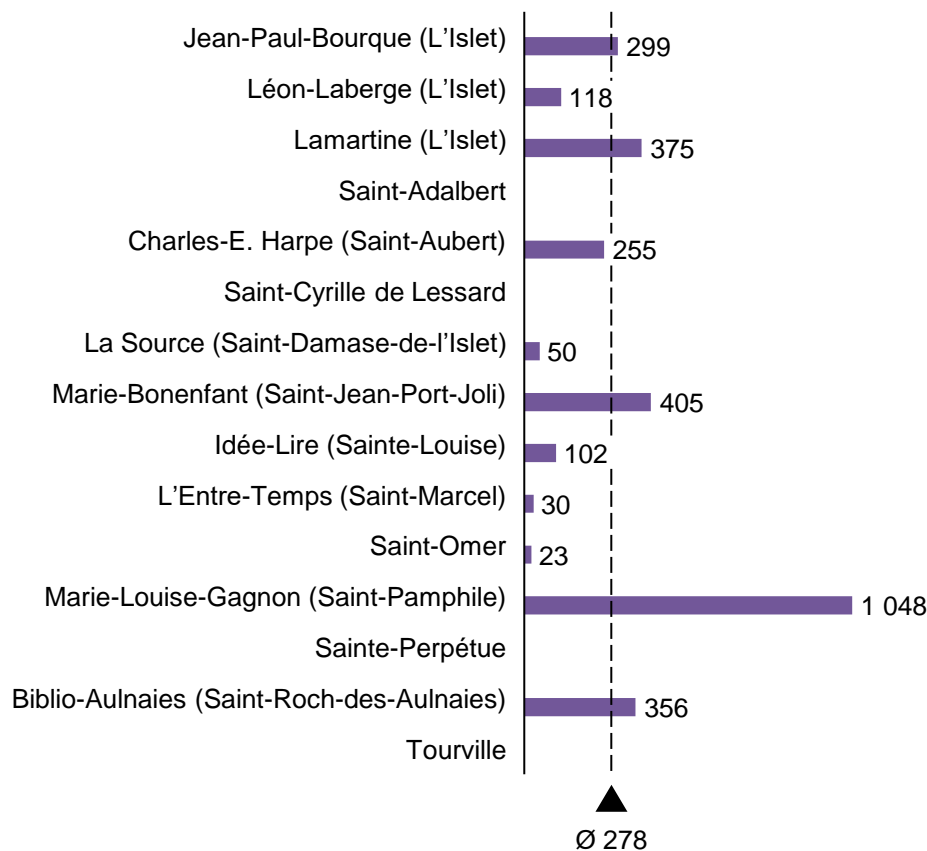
| | |
|---|---|
| Jean-Paul-Bourque (L'Islet) | 299 |
| Léon-Laberge (L'Islet) | 118 |
| Lamartine (L'Islet) | 375 |
| Saint-Adalbert | |
| Charles-E. Harpe (Saint-Aubert) | 255 |
| Saint-Cyrille de Lessard | |
| La Source (Saint-Damase-de-l'Islet) | 50 |
| Marie-Bonenfant (Saint-Jean-Port-Joli) | 405 |
| Idée-Lire (Sainte-Louise) | 102 |
| L'Entre-Temps (Saint-Marcel) | 30 |
| Saint-Omer | 23 |
| Marie-Louise-Gagnon (Saint-Pamphile) | 1 048 |
| Sainte-Perpétue | |
| Biblio-Aulnaies (Saint-Roch-des-Aulnaies) | 356 |
| Tourville | |

Ø 278